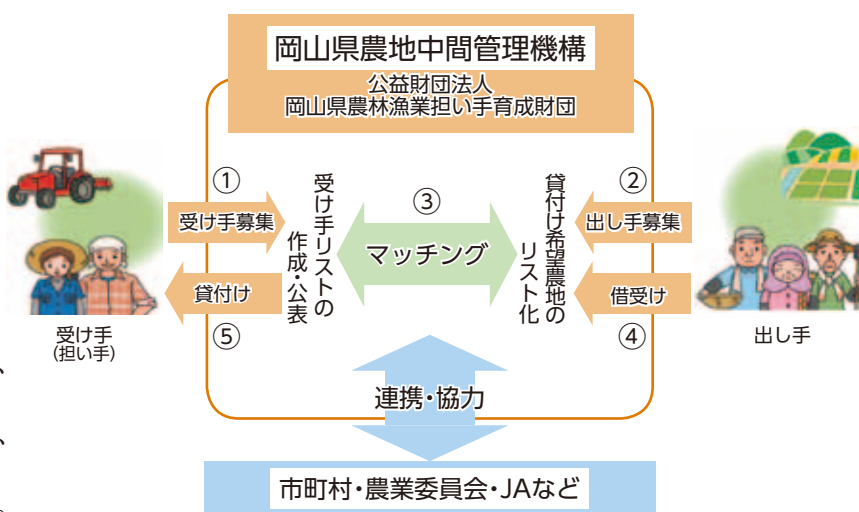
岡山県農地中間管理機構

公益財団法人
岡山県農林漁業担い手育成財団

①
受け手募集

貸付け
⑤

受け手
(担い手)

受け手リストの作成・公表

③
マッチング

貸付け希望農地のリスト化

②
出し手募集

借受け
④

出し手

連携・協力

市町村・農業委員会・JAなど